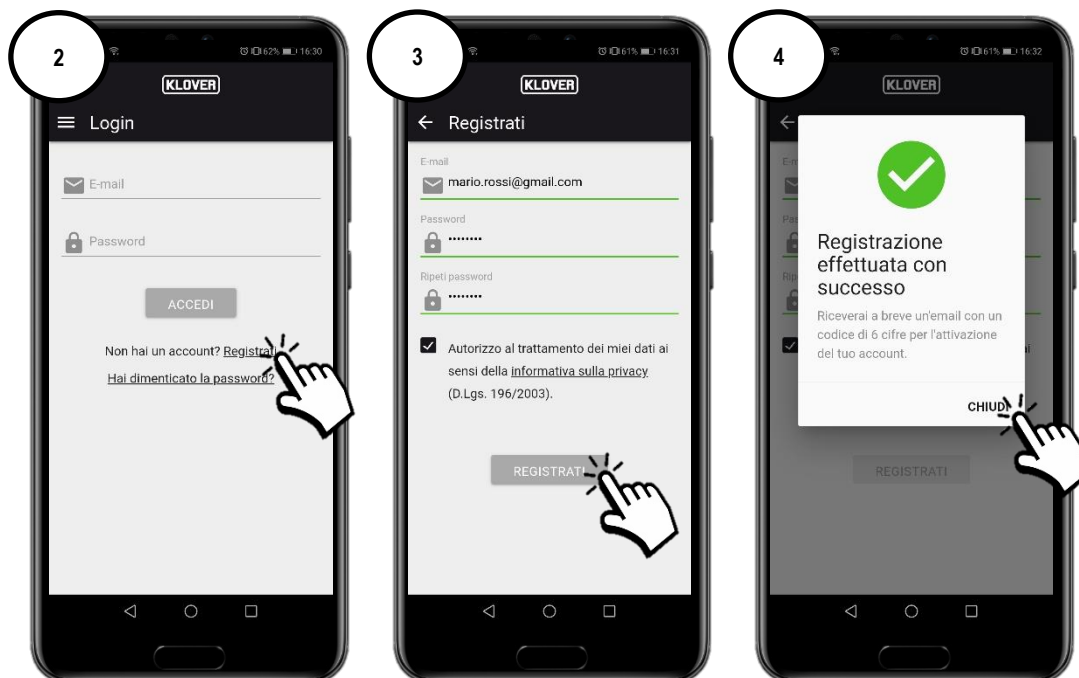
2

62% 16:30

KLOVER

Login

E-mail

Password

ACCEDI

Non hai un account? Registrati

Hai dimenticato la password?

3

61% 16:31

KLOVER

Registrati

E-mail

mario.rossi@gmail.com

Password

••••••••

Ripeti password

••••••••

Autorizzo al trattamento dei miei dati ai sensi della informativa sulla privacy (D.Lgs. 196/2003).

REGISTRATI

4

61% 16:32

KLOVER

Registrazione effettuata con successo

Riceverai a breve un'email con un codice di 6 cifre per l'attivazione del tuo account.

CHIUDI

REGISTRATI